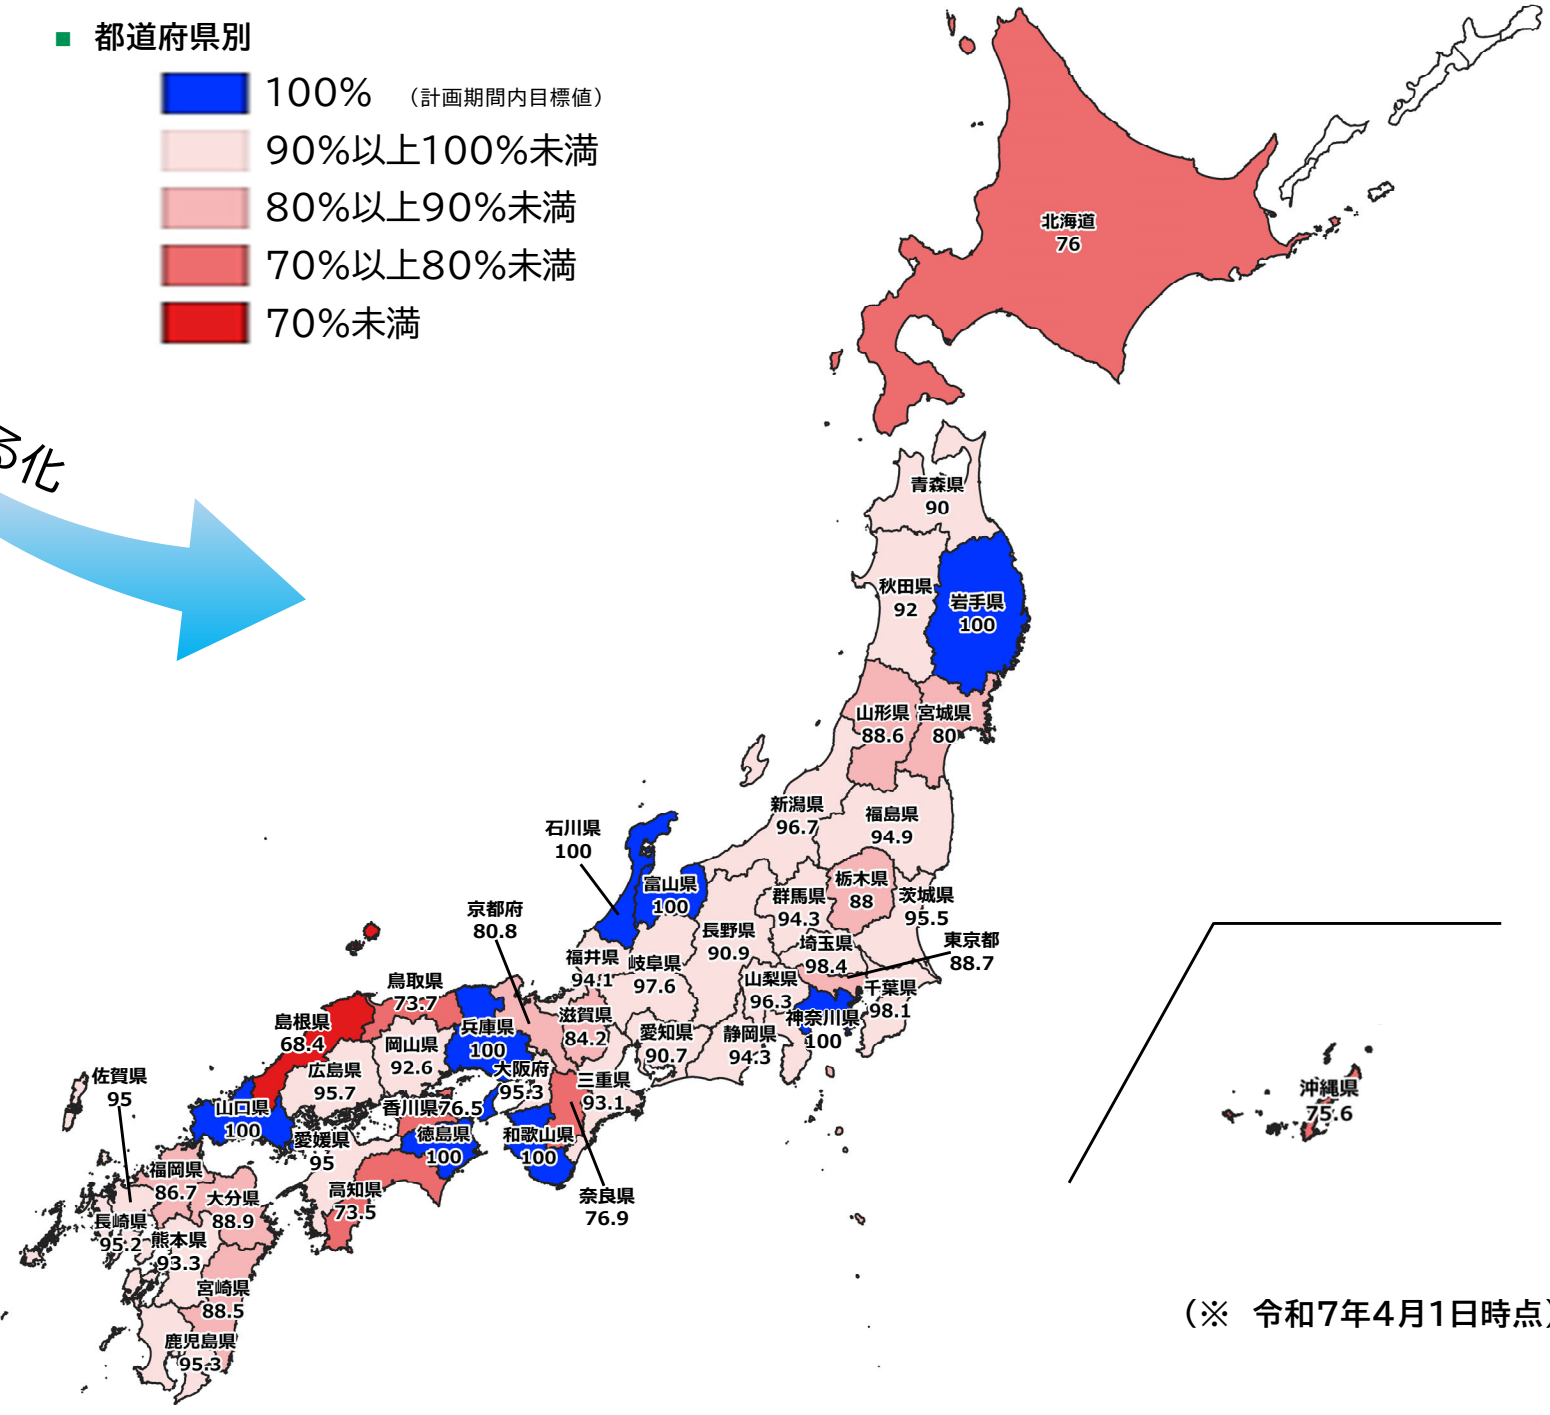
■ 都道府県別

100% （計画期間内目標値）
90%以上100%未満
80%以上90%未満
70%以上80%未満
70%未満

る化

北海道 76
青森県 90
秋田県 92
岩手県 100
山形県 88.6
宮城県 80
新潟県 96.7
福島県 94.9
石川県 100
富山県 100
群馬県 94.3
栃木県 88
茨城県 95.5
京都府 80.8
長野県 90.9
埼玉県 98.4
東京都 88.7
福井県 94.1
岐阜県 97.6
山梨県 96.3
千葉県 98.1
鳥取県 73.7
滋賀県 84.2
神奈川県 100
島根県 68.4
兵庫県 100
岡山県 92.6
愛知県 90.7
静岡県 94.3
佐賀県 95
広島県 95.7
大阪府 95.3
三重県 93.1
山口県 100
香川県 76.5
愛媛県 95
徳島県 100
和歌山県 100
福岡県 86.7
大分県 88.9
高知県 73.5
奈良県 76.9
長崎県 95.2
熊本県 93.3
宮崎県 88.5
鹿児島県 95.3
沖縄県 75.6

（※ 令和7年4月1日時点